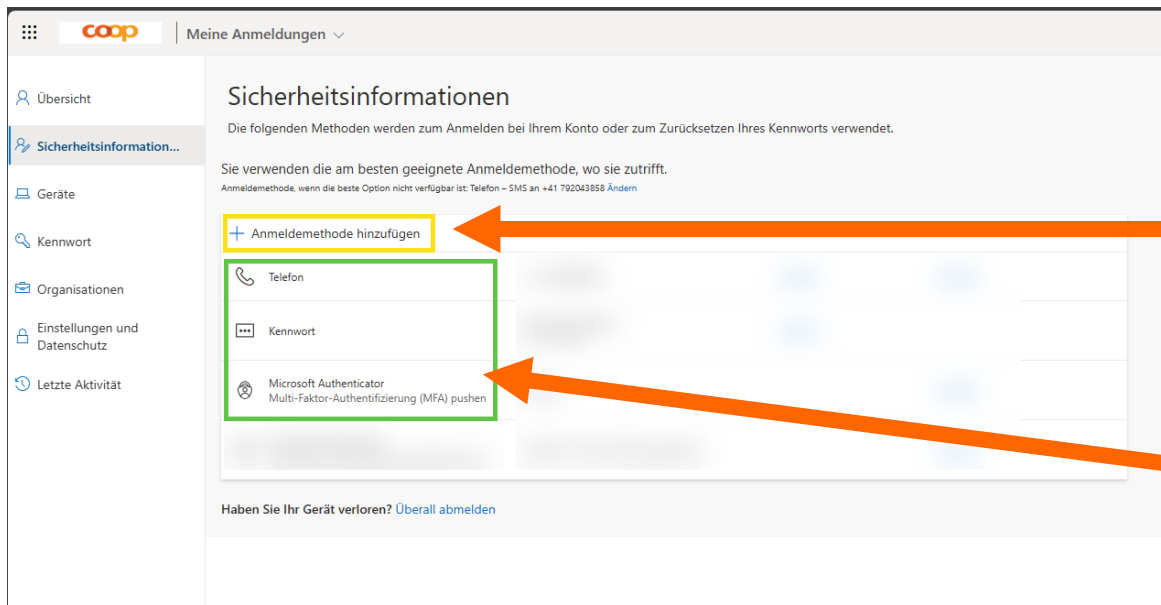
coop | Meine Anmeldungen

Übersicht
Sicherheitsinformation...
Geräte
Kennwort
Organisationen
Einstellungen und Datenschutz
Letzte Aktivität

Sicherheitsinformationen
Die folgenden Methoden werden zum Anmelden bei Ihrem Konto oder zum Zurücksetzen Ihres Kennworts verwendet.

Sie verwenden die am besten geeignete Anmeldemethode, wo sie zutrifft.
Anmeldemethode, wenn die beste Option nicht verfügbar ist: Telefon – SMS an +41 792043858 Ändern

+ Anmeldemethode hinzufügen

Telefon

Kennwort

Microsoft Authenticator
Multi-Faktor-Authentifizierung (MFA) pushen

Haben Sie Ihr Gerät verloren? Überall abmelden